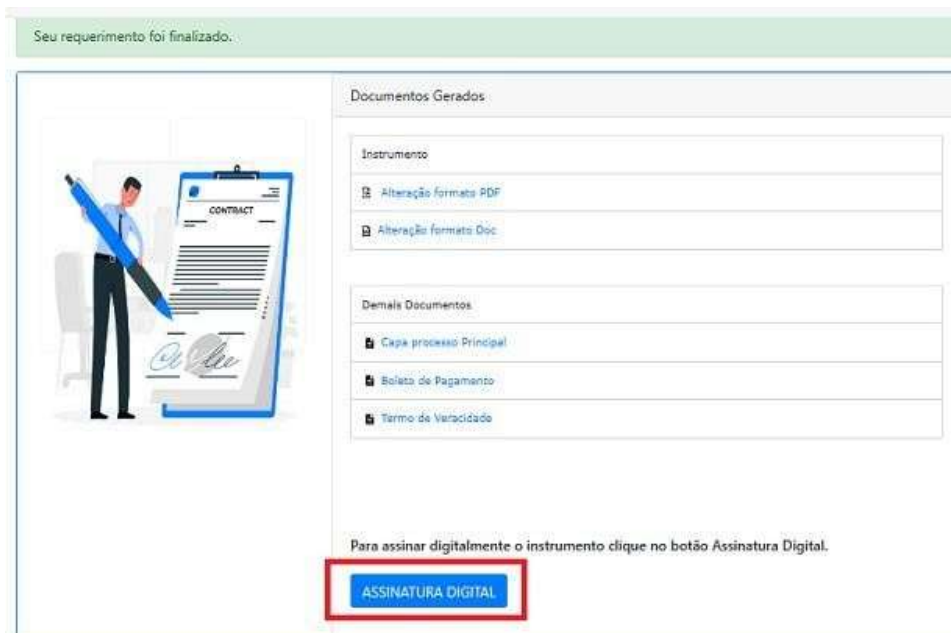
Seu requerimento foi finalizado.

CONTRACT

Documentos Gerados

Instrumento

Alteração formato PDF

Alteração formato Doc

Demais Documentos

Capa processo Principal

Boleto de Pagamento

Termo de Veracidade

Para assinar digitalmente o instrumento clique no botão Assinatura Digital.

ASSINATURA DIGITAL